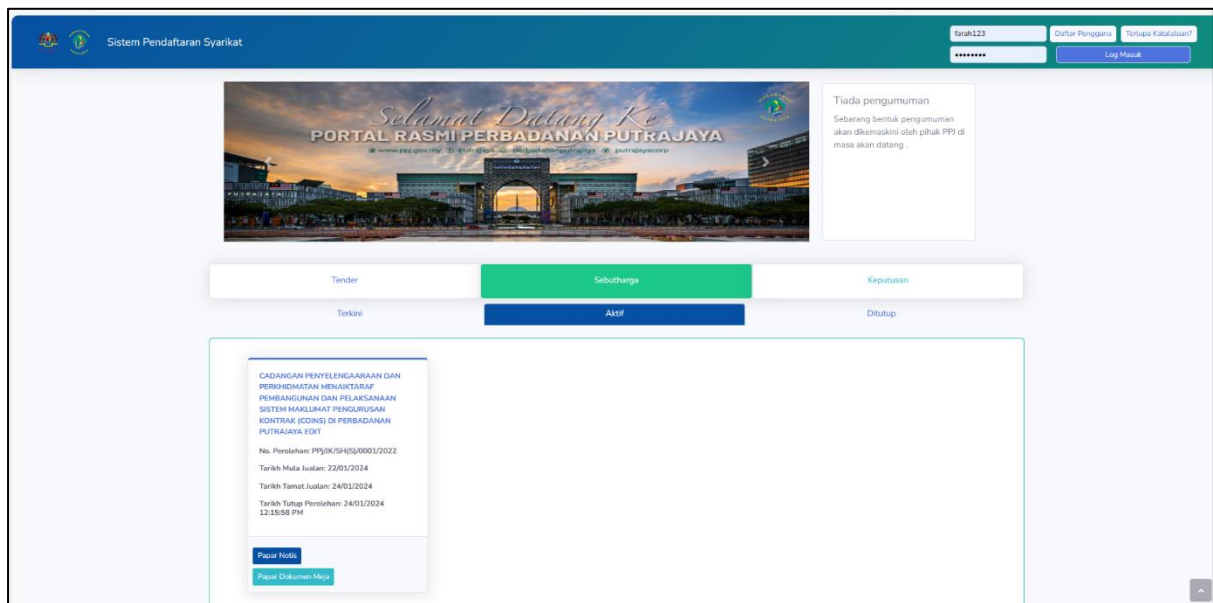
Sistem Pendaftaran Syarikat

farah123

••••••••

Daftar Pengguna

Terlupa Katalaluan?

Log Masuk

Selamat Datang Ke
PORTAL RASMI PERBADANAN PUTRAJAYA
www.ppj.gov.my putrajaya perbadananputrajaya putrajayacorp

Tiada pengumuman

Sebarang bentuk pengumuman akan dikemaskini oleh pihak PPJ di masa akan datang .

Tender

Sebutharga

Keputusan

Terkini

Aktif

Ditutup

CADANGAN PENYELENGAARAAN DAN PERKHIDMATAN MENAIKTARAF PEMBANGUNAN DAN PELAKSANAAN SISTEM MAKLUMAT PENGURUSAN KONTRAK (COINS) DI PERBADANAN PUTRAJAYA EDIT

No. Perolehan: PPJ/IK/SH(S)/0001/2022

Tarikh Mula Jualan: 22/01/2024

Tarikh Tamat Jualan: 24/01/2024

Tarikh Tutup Perolehan: 24/01/2024 12:15:58 PM

Papar Notis

Papar Dokumen Meja